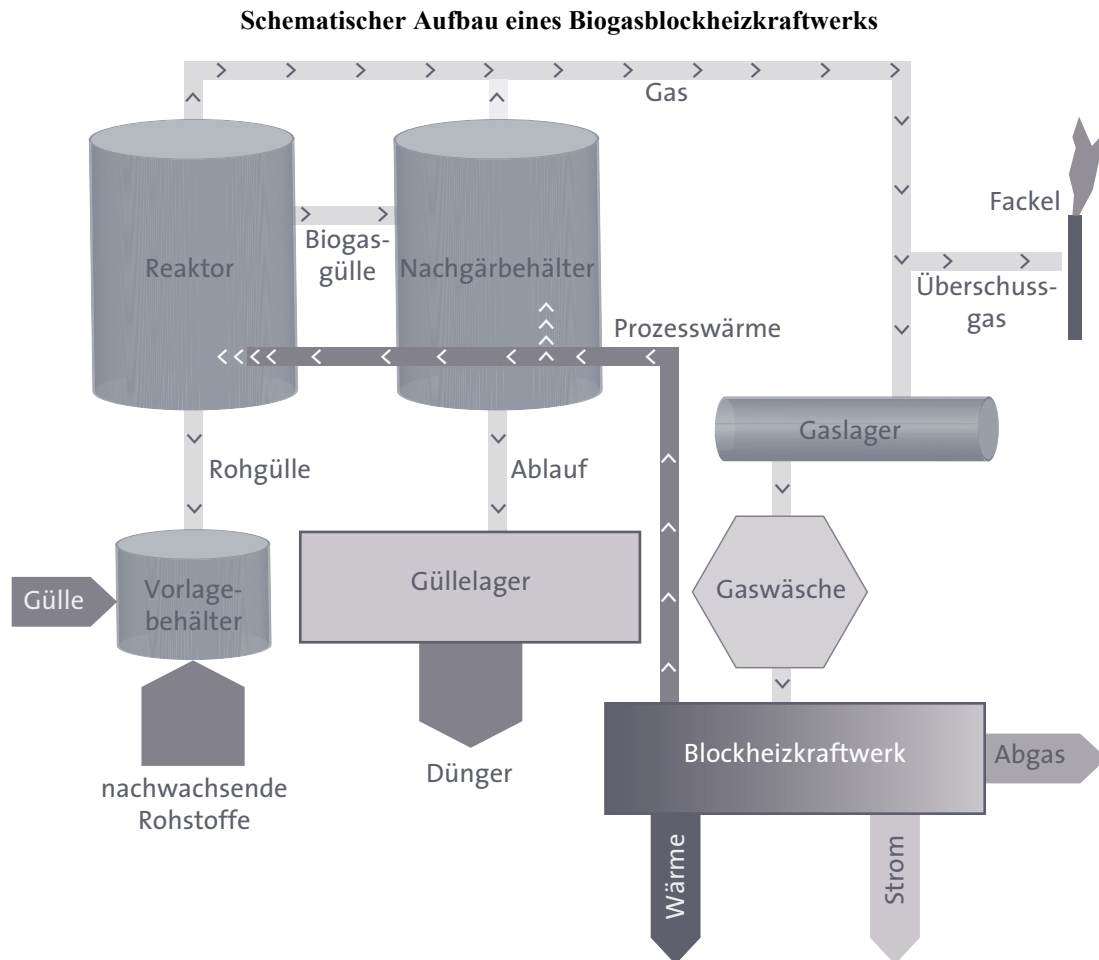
Schematischer Aufbau eines Biogasblockheizkraftwerks

Gas

Fackel

Reaktor

Biogasgülle

Nachgärbehälter

Überschussgas

Prozesswärme

Gaslager

Rohgülle

Ablauf

Gülle

Vorlagebehälter

Güllelager

Gaswäsche

Blockheizkraftwerk

Abgas

Dünger

nachwachsende Rohstoffe

Wärme

Strom